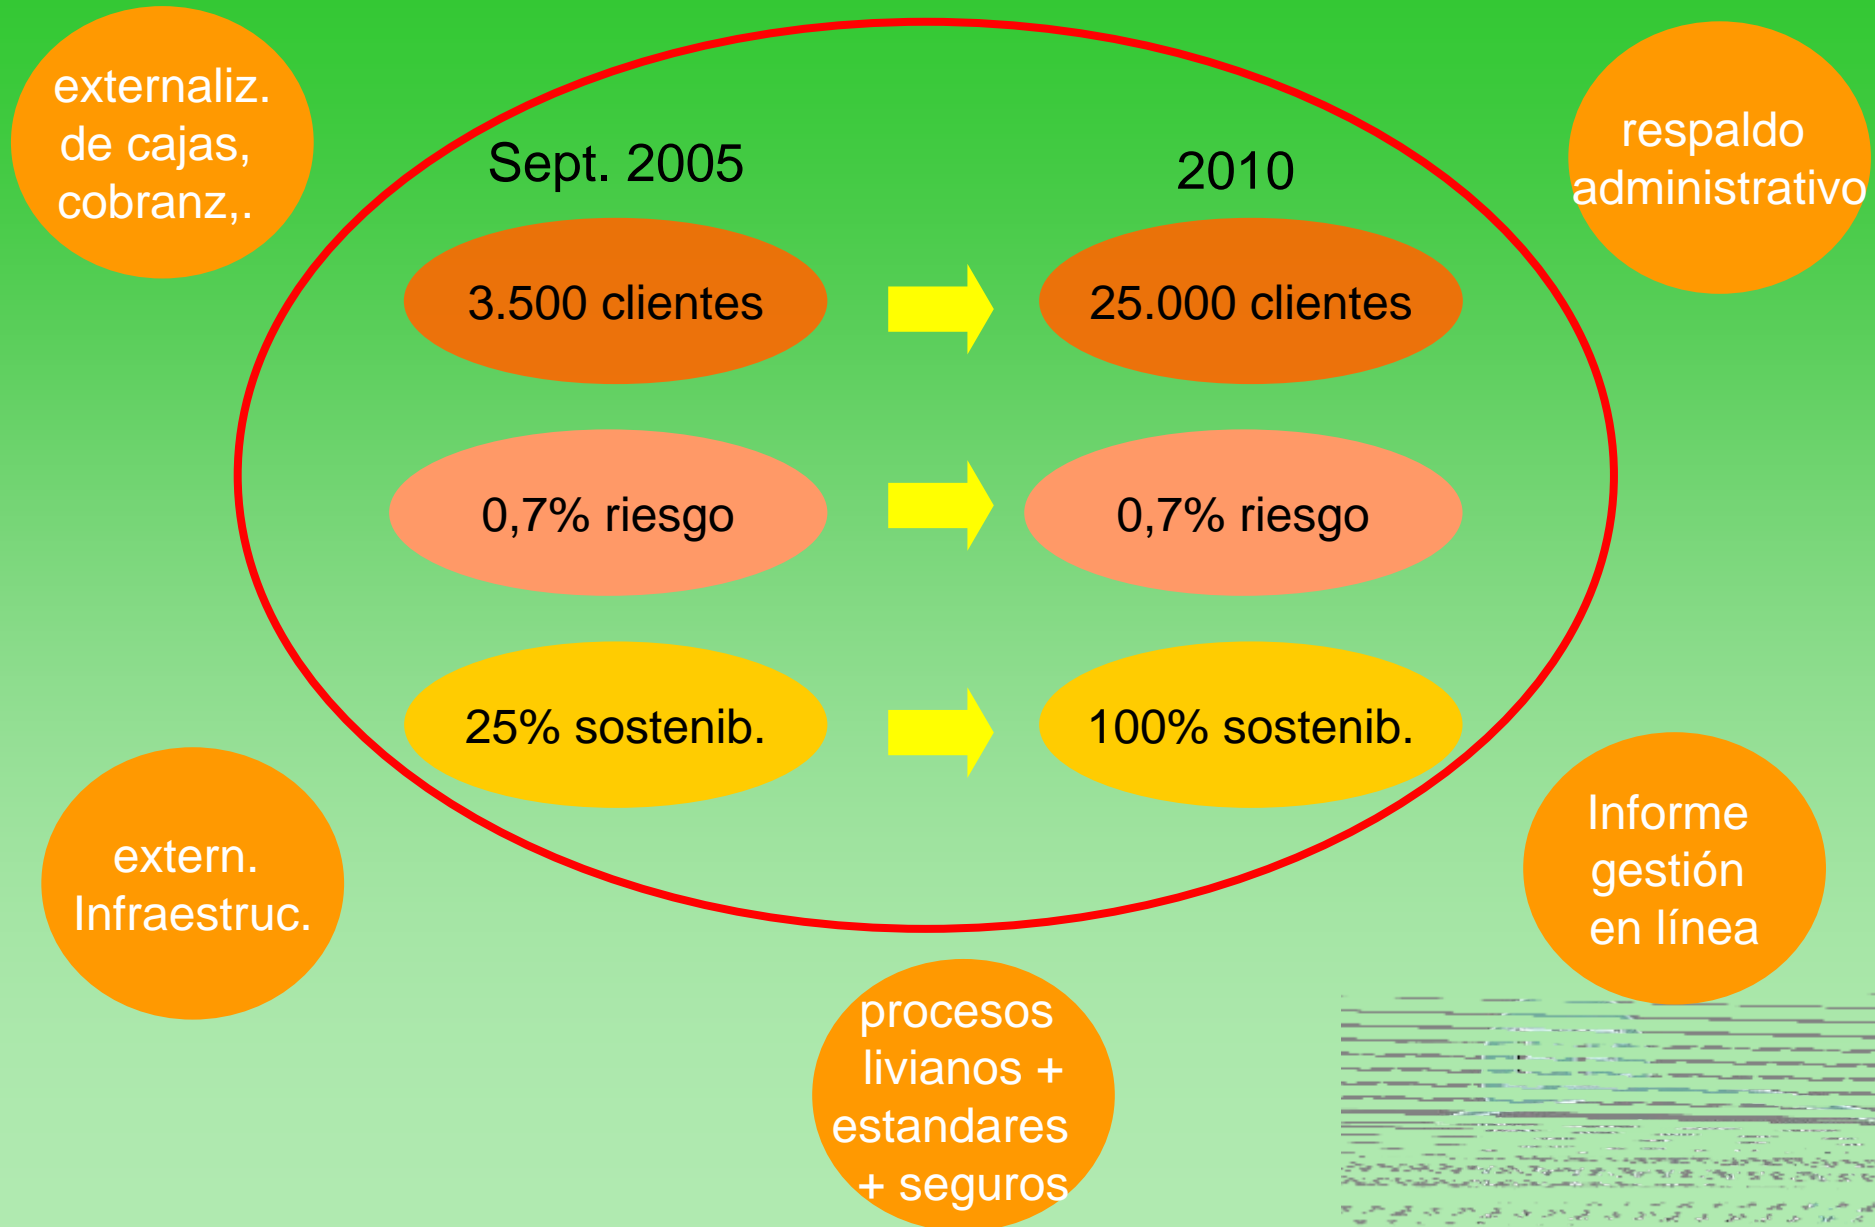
externaliz. de cajas, cobranz,.

respaldo administrativo

Sept. 2005

2010

3.500 clientes

25.000 clientes

0,7% riesgo

0,7% riesgo

25% sostenib.

100% sostenib.

extern. Infraestruc.

Informe gestión en línea

procesos livianos + estandares + seguros